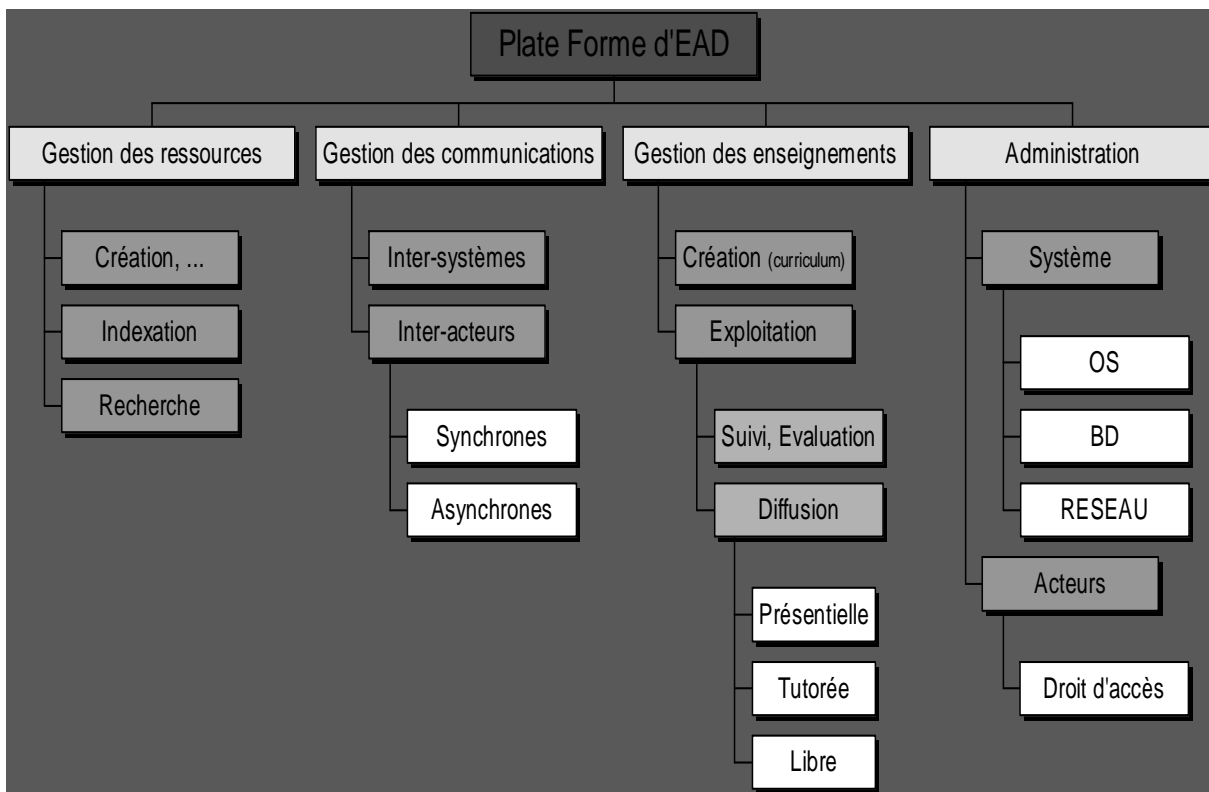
Plate Forme d'EAD

Gestion des ressources

Création, ...

Indexation

Recherche

Gestion des communications

Inter-systèmes

Inter-acteurs

Synchrones

Asynchrones

Gestion des enseignements

Création (curriculum)

Exploitation

Suivi, Evaluation

Diffusion

Présentielle

Tutorée

Libre

Administration

Système

OS

BD

RESEAU

Acteurs

Droit d'accès